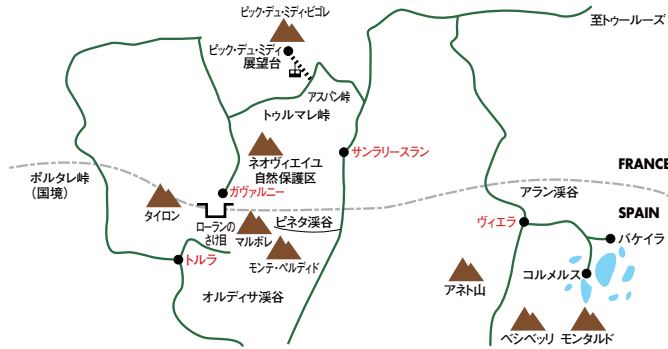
ピック・デュ・ミディ・ビゴレ

至トゥールーズ

ピック・デュ・ミディ
展望台

アスパン峠

トゥルマレ峠

ネオヴィエイユ
自然保護区

サンラリースラン

FRANCE

ポルタレ峠
(国境)

ガヴァルニー

アラン渓谷

タイロン

ローランの
さけ目

ピネタ渓谷

SPAIN

マルボレ

ヴィエラ

バケイラ

トルラ

モンテ・ペルディド

コルメルス

アネト山

オルディサ渓谷

ベシベッリ

モンタルド